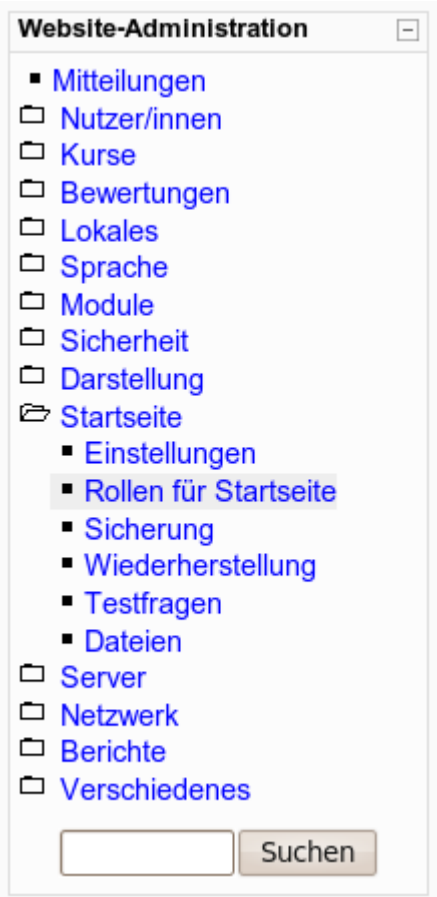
Website-Administration

Mitteilungen
Nutzer/innen
Kurse
Bewertungen
Lokales
Sprache
Module
Sicherheit
Darstellung
Startseite
Einstellungen
Rollen für Startseite
Sicherung
Wiederherstellung
Testfragen
Dateien
Server
Netzwerk
Berichte
Verschiedenes

Suchen